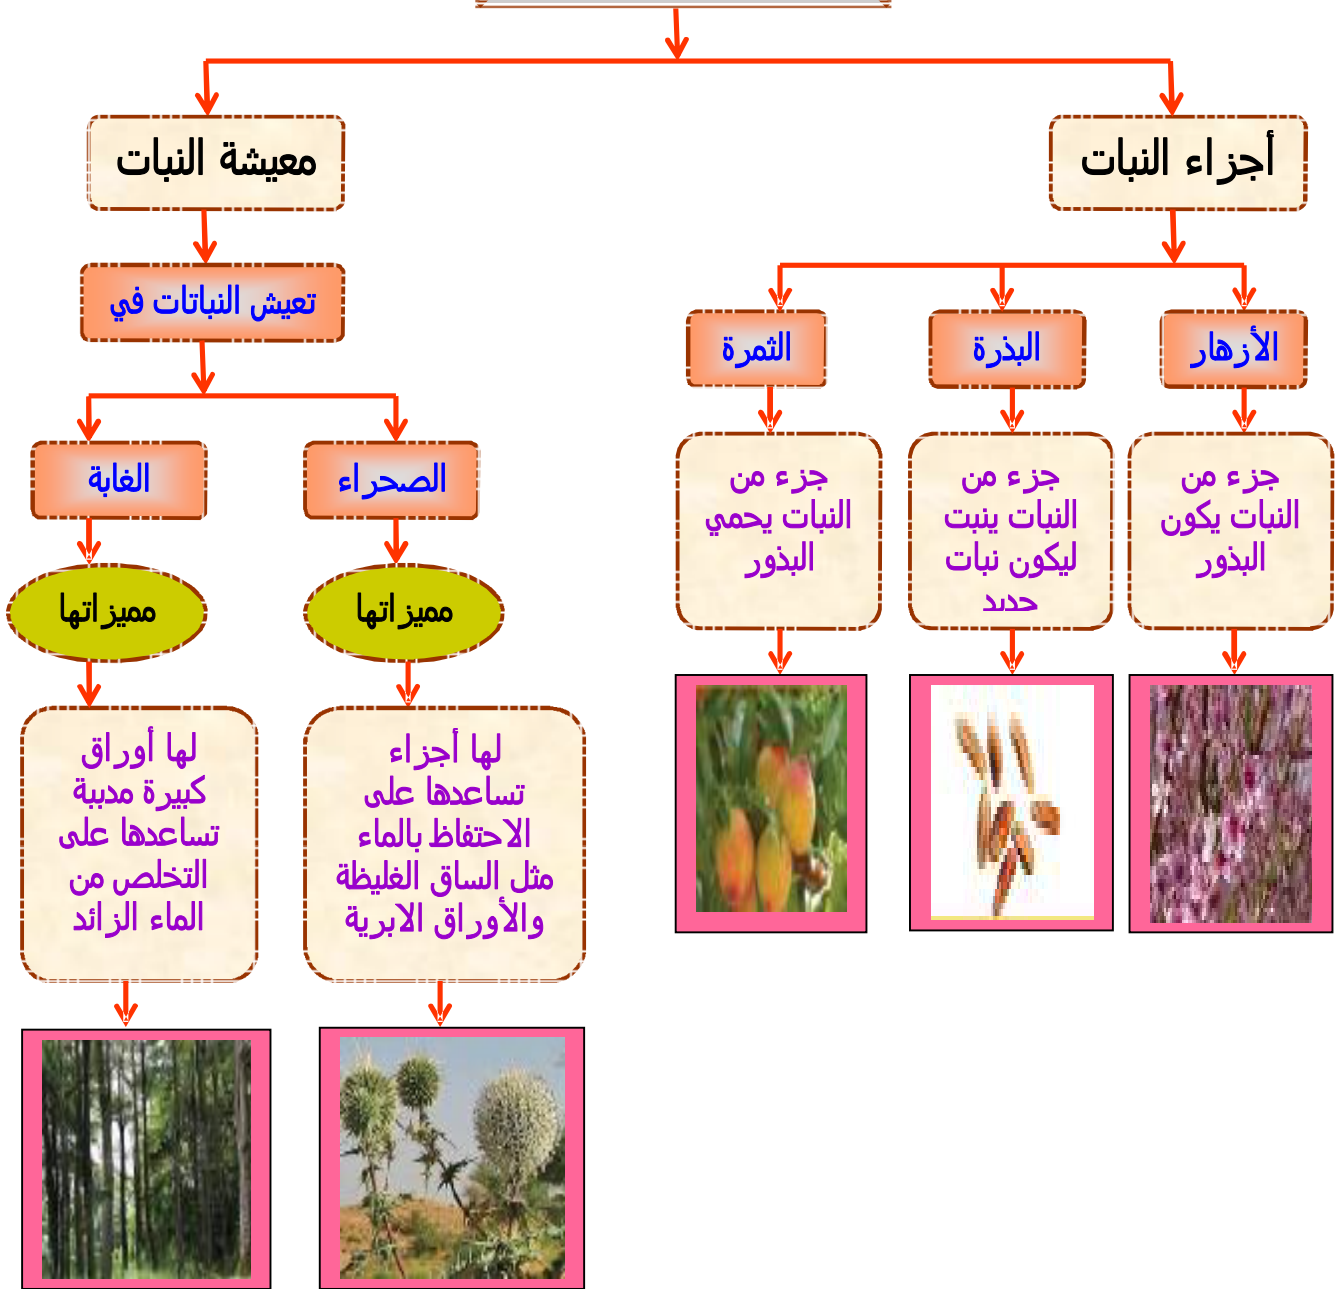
أجزاء النبات

الأزهار

جزء من النبات يكون البذور

البذرة

جزء من النبات ينبت ليكون نبات جديد

الثمرة

جزء من النبات يحمي البذور

معيشة النبات

تعيش النباتات في

الصحراء

مميزاتها

لها أجزاء تساعدها على الاحتفاظ بالماء مثل الساق الغليظة والأوراق الابرية

الغابة

مميزاتها

لها أوراق كبيرة مدببة تساعدها على التخلص من الماء الزائد